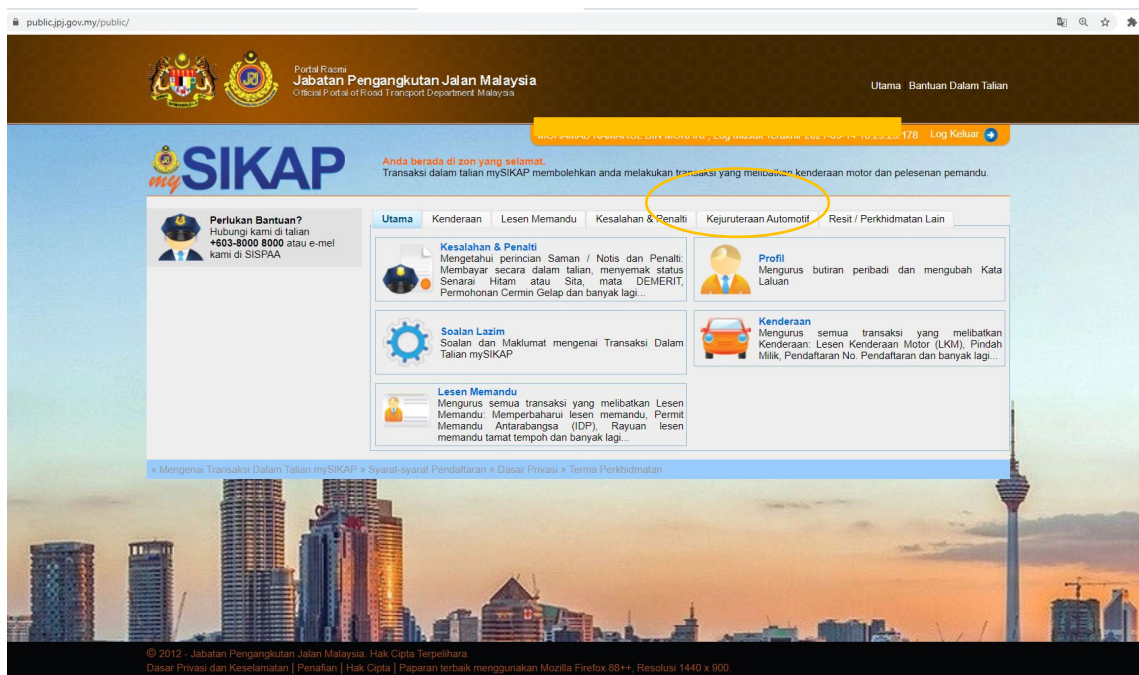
public.jpj.gov.my/public/

Portal Rasmi
Jabatan Pengangkutan Jalan Malaysia
Official Portal of Road Transport Department Malaysia

Utama Bantuan Dalam Talian

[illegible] 178 Log Keluar

mySIKAP

Anda berada di zon yang selamat.
Transaksi dalam talian mySIKAP membolehkan anda melakukan transaksi yang melibatkan kenderaan motor dan pelesenan pemandu.

Perlukan Bantuan?
Hubungi kami di talian +603-8000 8000 atau e-mel kami di SISPAA

Utama | Kenderaan | Lesen Memandu | Kesalahan & Penalti | Kejuruteraan Automotif | Resit / Perkhidmatan Lain

Kesalahan & Penalti
Mengetahui perincian Saman / Notis dan Penalti: Membayar secara dalam talian, menyemak status Senarai Hitam atau Sita, mata DEMERIT, Permohonan Cermin Gelap dan banyak lagi...

Profil
Mengurus butiran peribadi dan mengubah Kata Laluan

Soalan Lazim
Soalan dan Maklumat mengenai Transaksi Dalam Talian mySIKAP

Kenderaan
Mengurus semua transaksi yang melibatkan Kenderaan: Lesen Kenderaan Motor (LKM), Pindah Milik, Pendaftaran No. Pendaftaran dan banyak lagi...

Lesen Memandu
Mengurus semua transaksi yang melibatkan Lesen Memandu: Memperbaharui lesen memandu, Permit Memandu Antarabangsa (IDP), Rayuan lesen memandu tamat tempoh dan banyak lagi...

» Mengenai Transaksi Dalam Talian mySIKAP » Syarat-syarat Pendaftaran » Dasar Privasi » Terma Perkhidmatan

© 2012 - Jabatan Pengangkutan Jalan Malaysia. Hak Cipta Terpelihara.
Dasar Privasi dan Keselamatan | Penafian | Hak Cipta | Paparan terbaik menggunakan Mozilla Firefox 88++, Resolusi 1440 x 900.